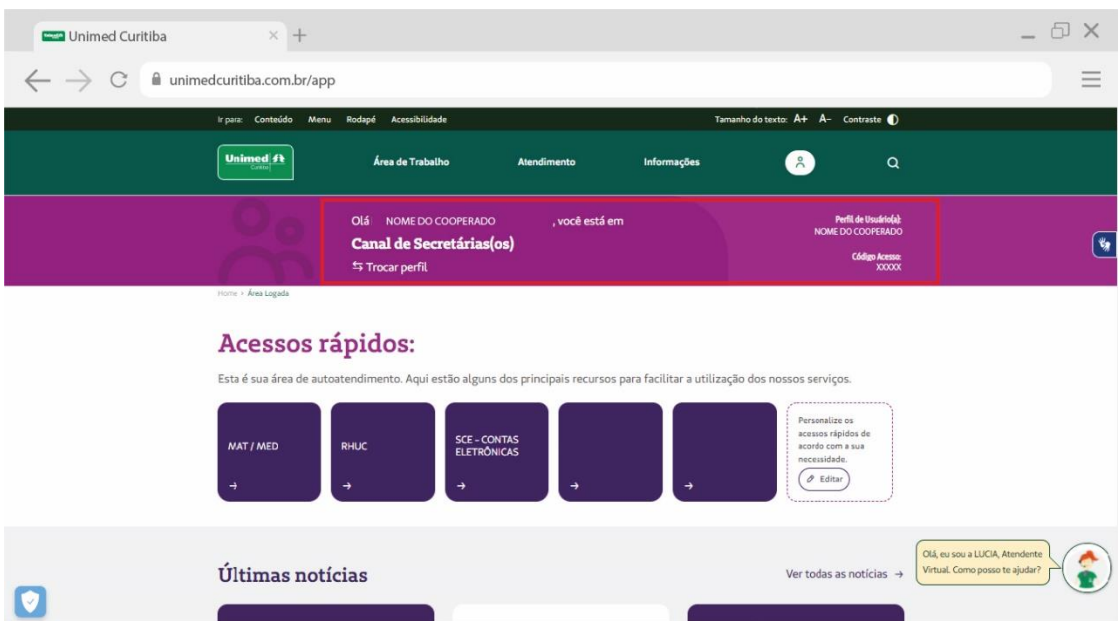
Unimed Curitiba

unimedcuritiba.com.br/app

Ir para: Conteúdo Menu Rodapé Acessibilidade

Tamanho do texto: A+ A– Contraste

Unimed Curitiba

Área de Trabalho

Atendimento

Informações

Olá NOME DO COOPERADO , você está em

Canal de Secretárias(os)

⇆ Trocar perfil

Perfil de Usuário(a): NOME DO COOPERADO

Código Acesso: XXXXX

Home › Área Logada

Acessos rápidos:

Esta é sua área de autoatendimento. Aqui estão alguns dos principais recursos para facilitar a utilização dos nossos serviços.

MAT / MED →

RHUC →

SCE - CONTAS ELETRÔNICAS →

→

→

Personalize os acessos rápidos de acordo com a sua necessidade.

Editar

Últimas notícias

Ver todas as notícias →

Olá, eu sou a LUCIA, Atendente Virtual. Como posso te ajudar?